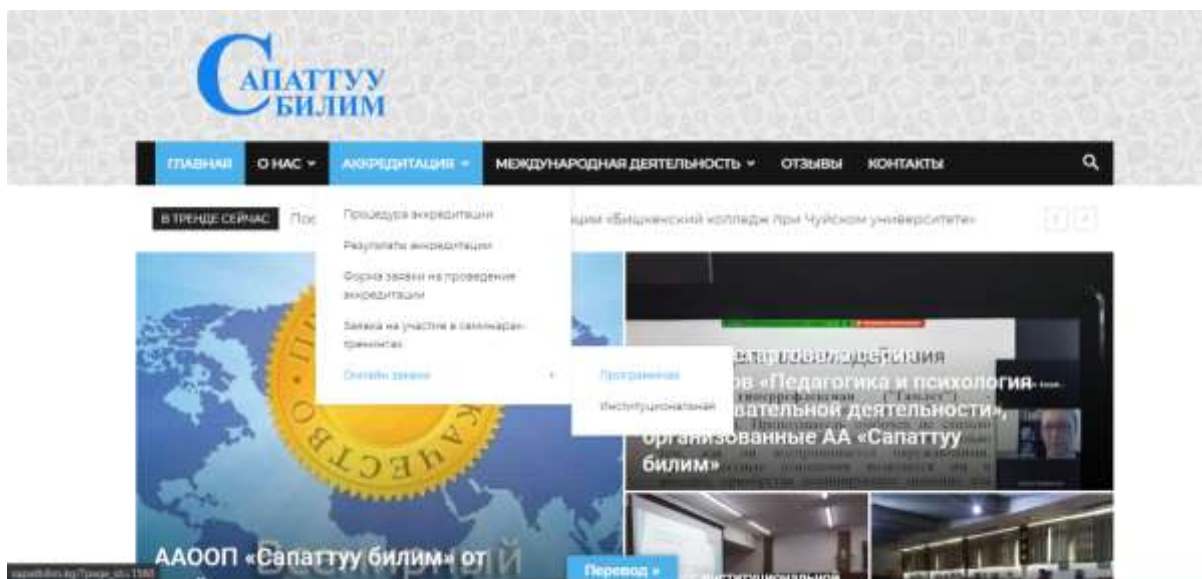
САПАТТУУ БИЛИМ

ГЛАВНАЯ
О НАС
АККРЕДИТАЦИЯ
МЕЖДУНАРОДНАЯ ДЕЯТЕЛЬНОСТЬ
ОТЗЫВЫ
КОНТАКТЫ

В ТРЕНДЕ СЕЙЧАС
Пос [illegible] ации «Бишкекский колледж при Чуйском университете»

Процедура аккредитации
Результаты аккредитации
Форма заявки на проведение аккредитации
Заявка на участие в семинарах-тренингах
Онлайн заявки
Программная
Институциональная

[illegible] ов «Педагогика и психология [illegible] вательной деятельности», организованные АА «Сапаттуу билим»

ААООП «Сапаттуу билим» от

Перевод »